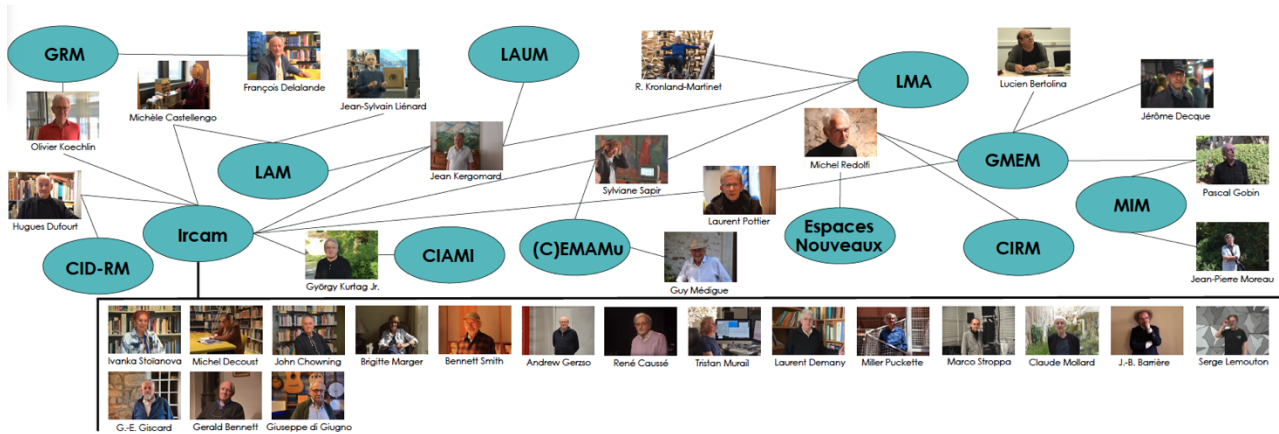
GRM
François Delalande
Jean-Sylvain Liénard
Michèle Castellengo
Olivier Koechlin
LAUM
R. Kronland-Martinet
LMA
Lucien Bertolina
Jérôme Decque
LAM
Jean Kergomard
Sylviane Sapir
Michel Redolfi
GMEM
Pascal Gobin
Hugues Dufourt
Ircam
Laurent Pottier
MIM
CID-RM
György Kurtag Jr.
CIAMI
(C)EMAMu
Guy Médigue
Espaces Nouveaux
CIRM
Jean-Pierre Moreau
Ivanka Stoïanova
Michel Decoust
John Chowning
Brigitte Marger
Bennett Smith
Andrew Gerzso
René Caussé
Tristan Murail
Laurent Demany
Miller Puckette
Marco Stroppa
Claude Mollard
J.-B. Barrière
Serge Lemouton
G.-E. Giscard
Gerald Bennett
Giuseppe di Giugno